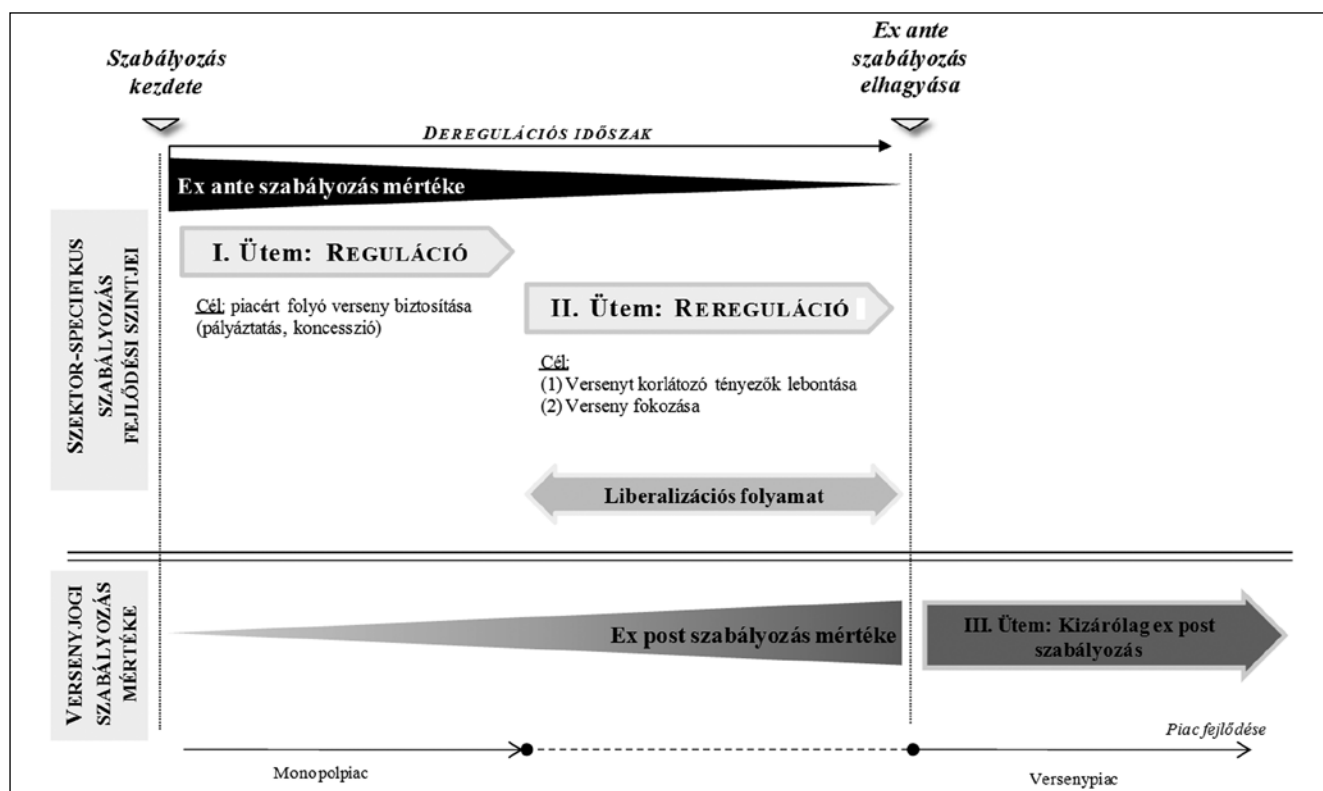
Szabályozás kezdete

Ex ante szabályozás elhagyása

DEREGULÁCIÓS IDŐSZAK

Ex ante szabályozás mértéke

SZEKTOR-SPECIFIKUS SZABÁLYOZÁS FEJLŐDÉSI SZINTJEI

I. Ütem: REGULÁCIÓ

Cél: piacért folyó verseny biztosítása (pályáztatás, koncesszió)

II. Ütem: REREGULÁCIÓ

Cél:
(1) Versenyt korlátozó tényezők lebontása
(2) Verseny fokozása

Liberalizációs folyamat

VERSENYJOGI SZABÁLYOZÁS MÉRTÉKE

Ex post szabályozás mértéke

III. Ütem: Kizárólag ex post szabályozás

Piac fejlődése

Monopolpiac

Versenypiac